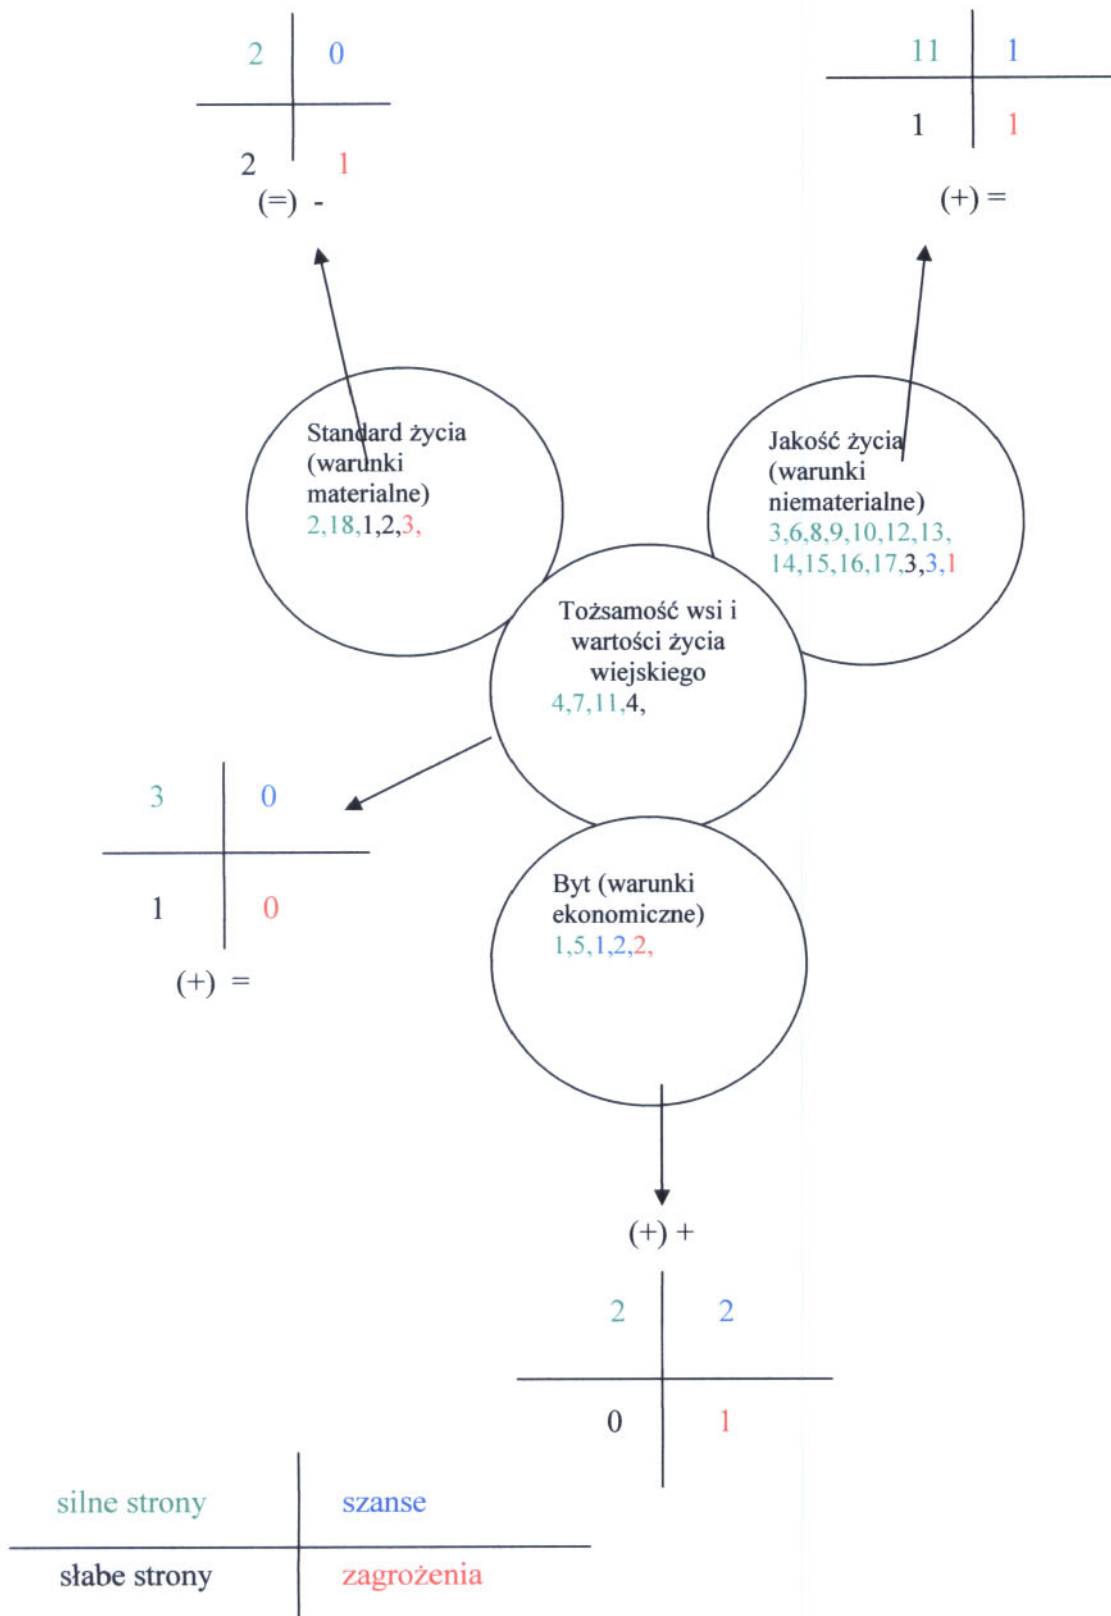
| 2 | 0 |
|---|---|
| 2 | 1 |

(=) -

| 11 | 1 |
|---|---|
| 1 | 1 |

(+) =

Standard życia (warunki materialne) 2,18,1,2,3,

Jakość życia (warunki niematerialne) 3,6,8,9,10,12,13, 14,15,16,17,3,3,1

Tożsamość wsi i wartości życia wiejskiego 4,7,11,4,

| 3 | 0 |
|---|---|
| 1 | 0 |

(+) =

Byt (warunki ekonomiczne) 1,5,1,2,2,

(+) +

| 2 | 2 |
|---|---|
| 0 | 1 |

| silne strony | szanse |
|---|---|
| słabe strony | zagrożenia |